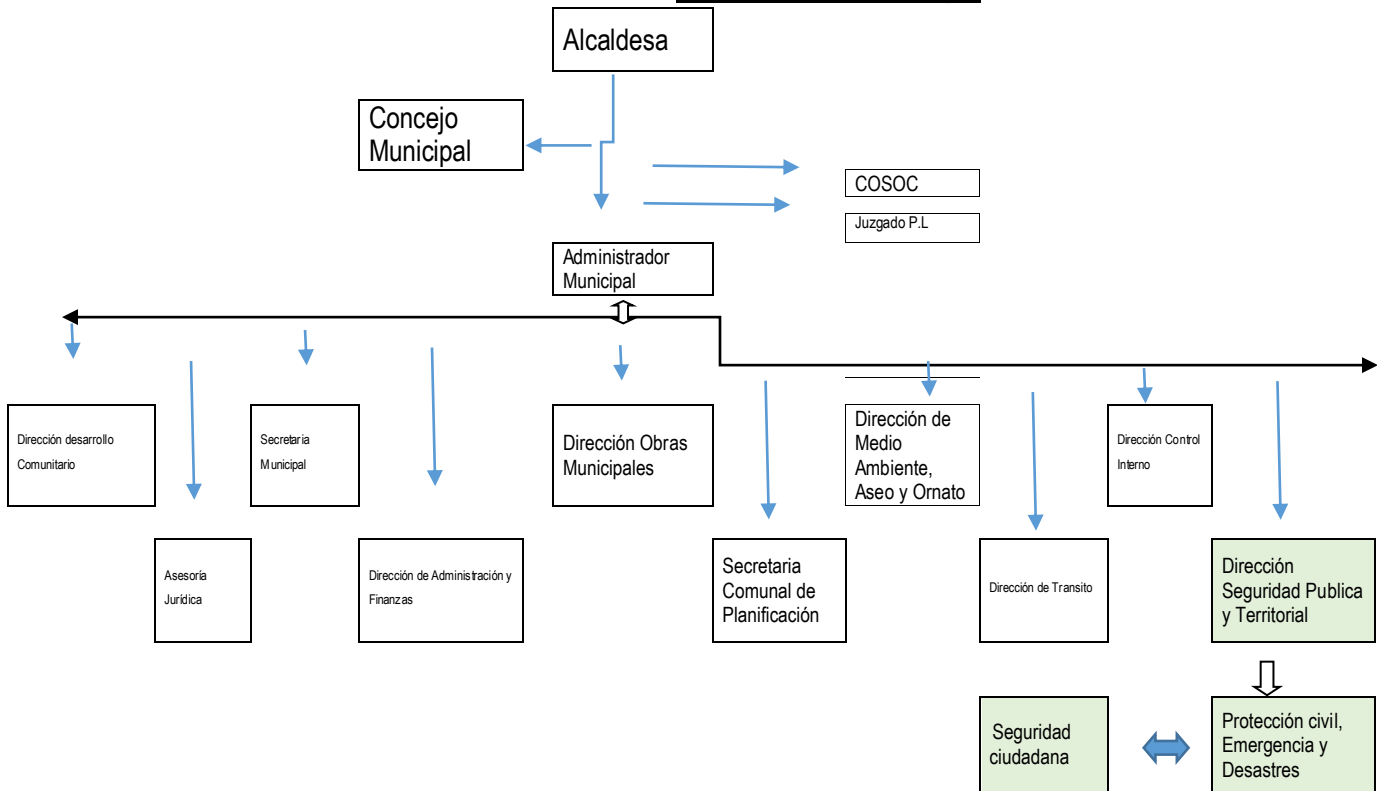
Alcaldesa

Concejo Municipal

COSOC

Juzgado P.L

Administrador Municipal

Dirección desarrollo Comunitario

Asesoría Jurídica

Secretaria Municipal

Dirección de Administración y Finanzas

Dirección Obras Municipales

Secretaria Comunal de Planificación

Dirección de Medio Ambiente, Aseo y Ornato

Dirección de Transito

Dirección Control Interno

Dirección Seguridad Publica y Territorial

Seguridad ciudadana

Protección civil, Emergencia y Desastres